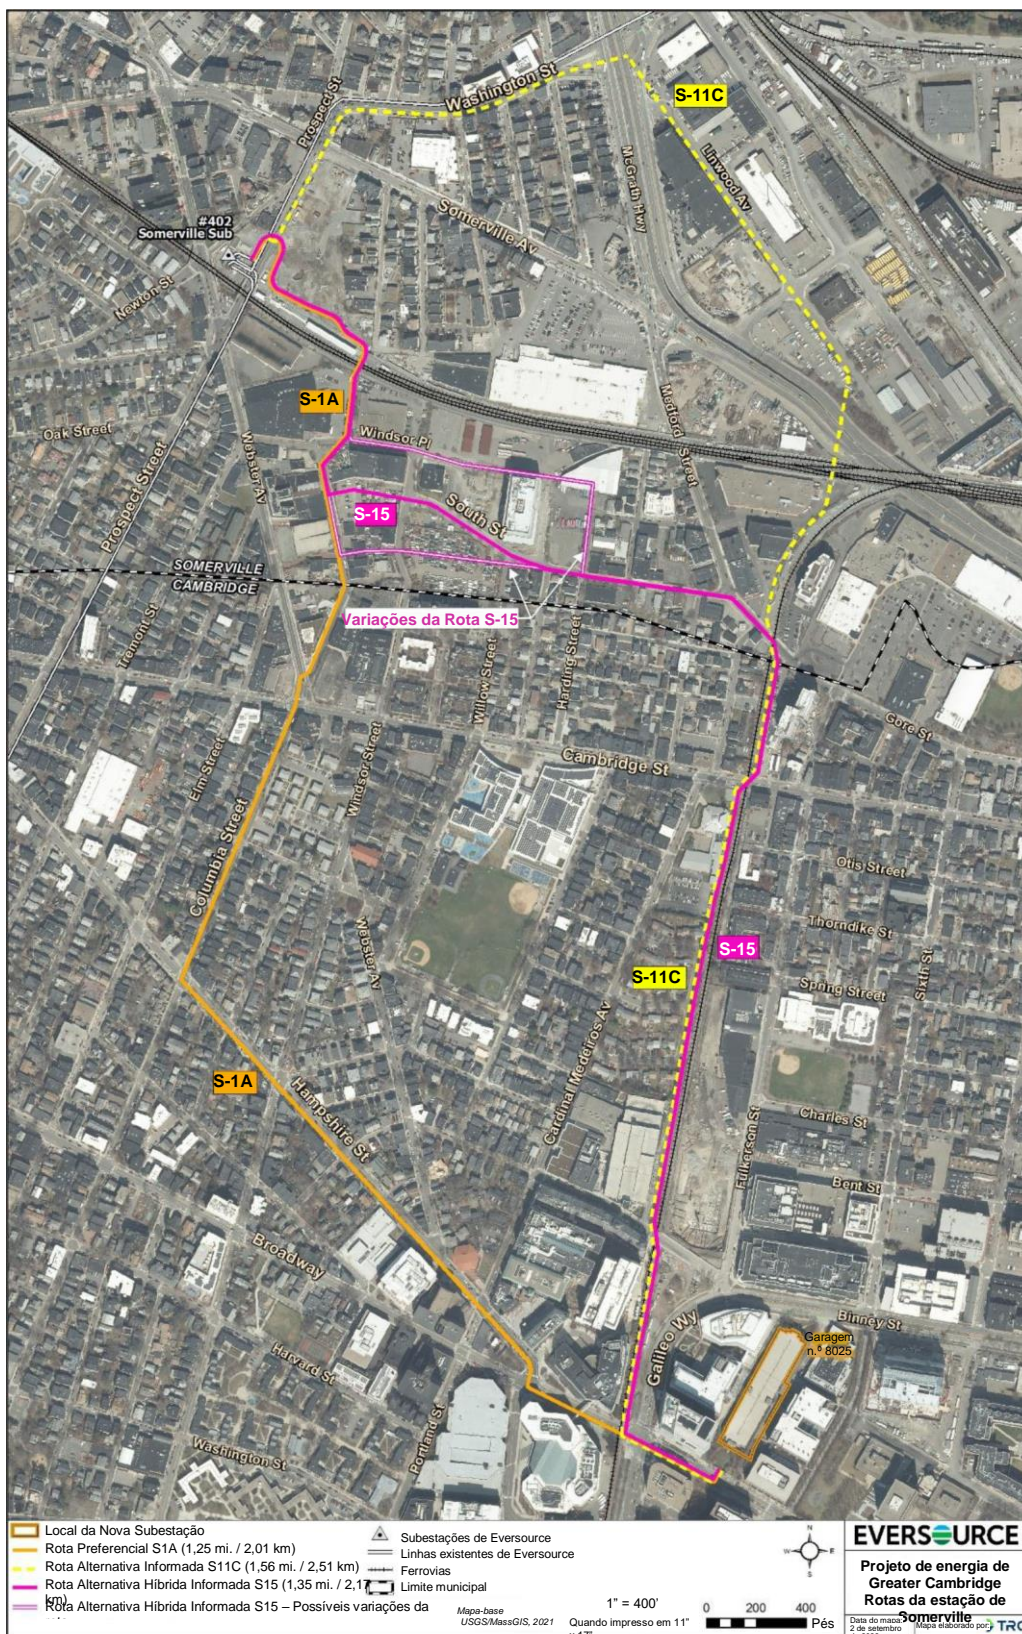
Washington St
S-11C
Prospect St
Linwood Av
McGrath Hwy
#402
Somerville Sub
Somerville Av
Newton St
S-1A
Medford Street
Oak Street
Windsor Pl
Webster Av
Prospect Street
S-15
South St
SOMERVILLE
CAMBRIDGE
Variações da Rota S-15
Tremont St
Willow Street
Harding Street
Gore St
Cambridge St
Elm Street
Windsor Street
Otis Street
Columbia Street
Thorndike St
S-15
Webster Av
S-11C
Spring Street
Sixth St
Cardinal Medeiros Av
S-1A
Hampshire St
Charles St
Fulkerson St
Bent St
Broadway
Binney St
Garagem n.º 8025
Galileo Wy
Harvard St
Portland St
Washington St

Local da Nova Subestação
Rota Preferencial S1A (1,25 mi. / 2,01 km)
Rota Alternativa Informada S11C (1,56 mi. / 2,51 km)
Rota Alternativa Híbrida Informada S15 (1,35 mi. / 2,17 km)
Rota Alternativa Híbrida Informada S15 – Possíveis variações da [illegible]
Subestações de Eversource
Linhas existentes de Eversource
Ferrovias
Limite municipal
Mapa-base USGS/MassGIS, 2021
1" = 400'
Quando impresso em 11" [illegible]
0 200 400
Pés
EVERSOURCE
Projeto de energia de Greater Cambridge Rotas da estação de Somerville
Data do mapa: 2 de setembro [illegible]
Mapa elaborado por: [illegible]